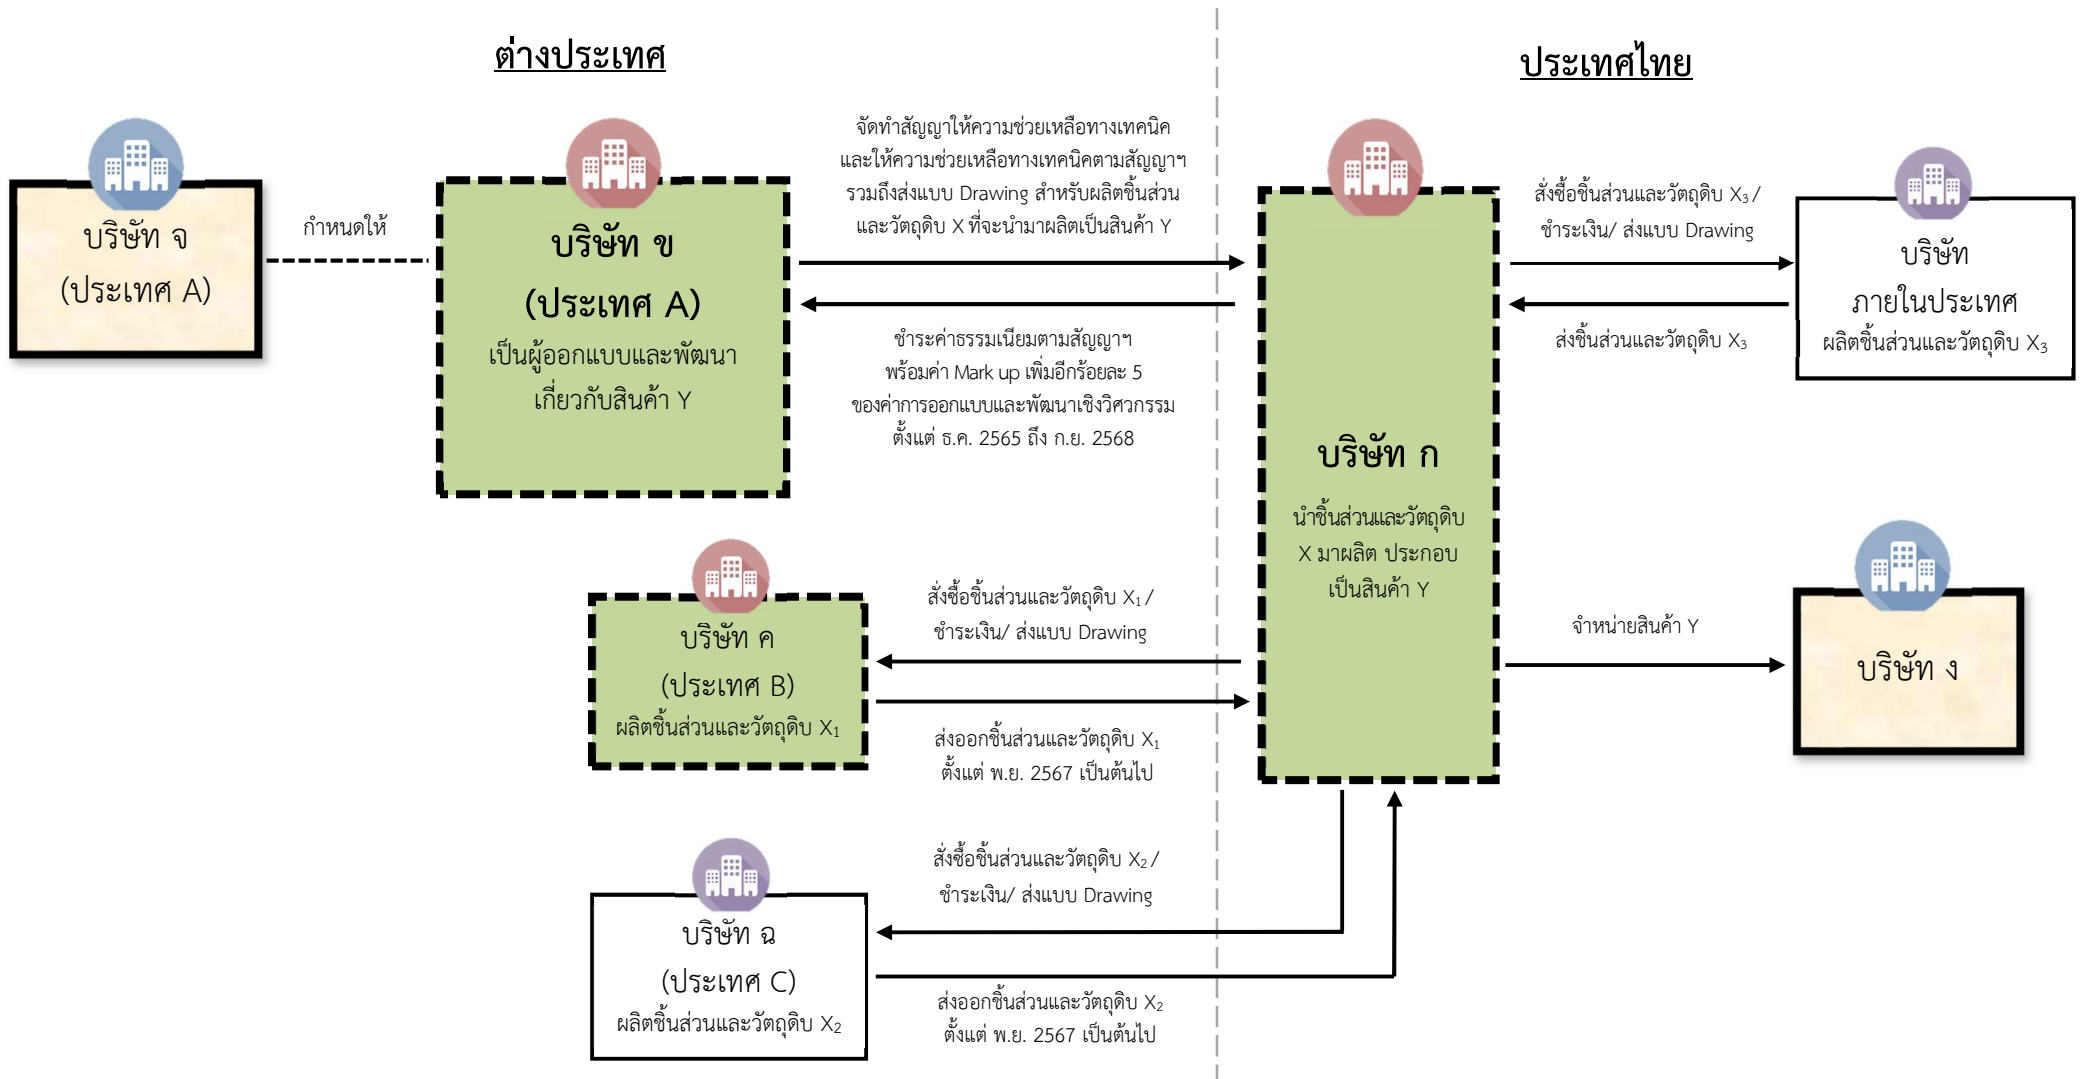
ต่างประเทศ

ประเทศไทย

บริษัท จ
(ประเทศ A)

กำหนดให้

บริษัท ข
(ประเทศ A)
เป็นผู้ออกแบบและพัฒนาเกี่ยวกับสินค้า Y

จัดทำสัญญาให้ความช่วยเหลือทางเทคนิค และให้ความช่วยเหลือทางเทคนิคตามสัญญาฯ รวมถึงส่งแบบ Drawing สำหรับผลิตชิ้นส่วน และวัตถุดิบ X ที่จะนำมาผลิตเป็นสินค้า Y

ชำระค่าธรรมเนียมตามสัญญาฯ พร้อมค่า Mark up เพิ่มอีกร้อยละ 5 ของค่าการออกแบบและพัฒนาเชิงวิศวกรรม ตั้งแต่ ธ.ค. 2565 ถึง ก.ย. 2568

บริษัท ก
นำชิ้นส่วนและวัตถุดิบ X มาผลิต ประกอบเป็นสินค้า Y

สั่งซื้อชิ้นส่วนและวัตถุดิบ $X_3$ / ชำระเงิน/ ส่งแบบ Drawing

ส่งชิ้นส่วนและวัตถุดิบ $X_3$

บริษัท
ภายในประเทศ
ผลิตชิ้นส่วนและวัตถุดิบ $X_3$

บริษัท ค
(ประเทศ B)
ผลิตชิ้นส่วนและวัตถุดิบ $X_1$

สั่งซื้อชิ้นส่วนและวัตถุดิบ $X_1$ / ชำระเงิน/ ส่งแบบ Drawing

ส่งออกชิ้นส่วนและวัตถุดิบ $X_1$ ตั้งแต่ พ.ย. 2567 เป็นต้นไป

จำหน่ายสินค้า Y

บริษัท ง

บริษัท ฉ
(ประเทศ C)
ผลิตชิ้นส่วนและวัตถุดิบ $X_2$

สั่งซื้อชิ้นส่วนและวัตถุดิบ $X_2$ / ชำระเงิน/ ส่งแบบ Drawing

ส่งออกชิ้นส่วนและวัตถุดิบ $X_2$ ตั้งแต่ พ.ย. 2567 เป็นต้นไป